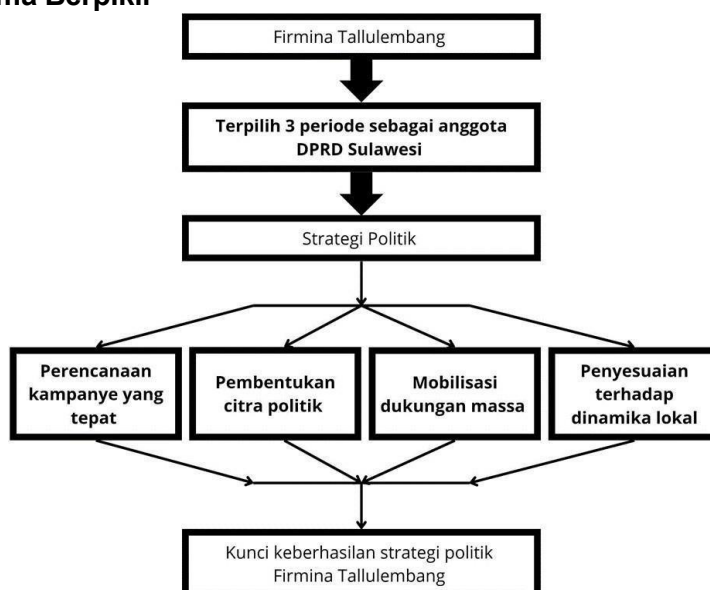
ma Berpikir

Firmina Tallulembang

Terpilih 3 periode sebagai anggota DPRD Sulawesi

Strategi Politik

Perencanaan kampanye yang tepat

Pembentukan citra politik

Mobilisasi dukungan massa

Penyesuaian terhadap dinamika lokal

Kunci keberhasilan strategi politik Firmina Tallulembang